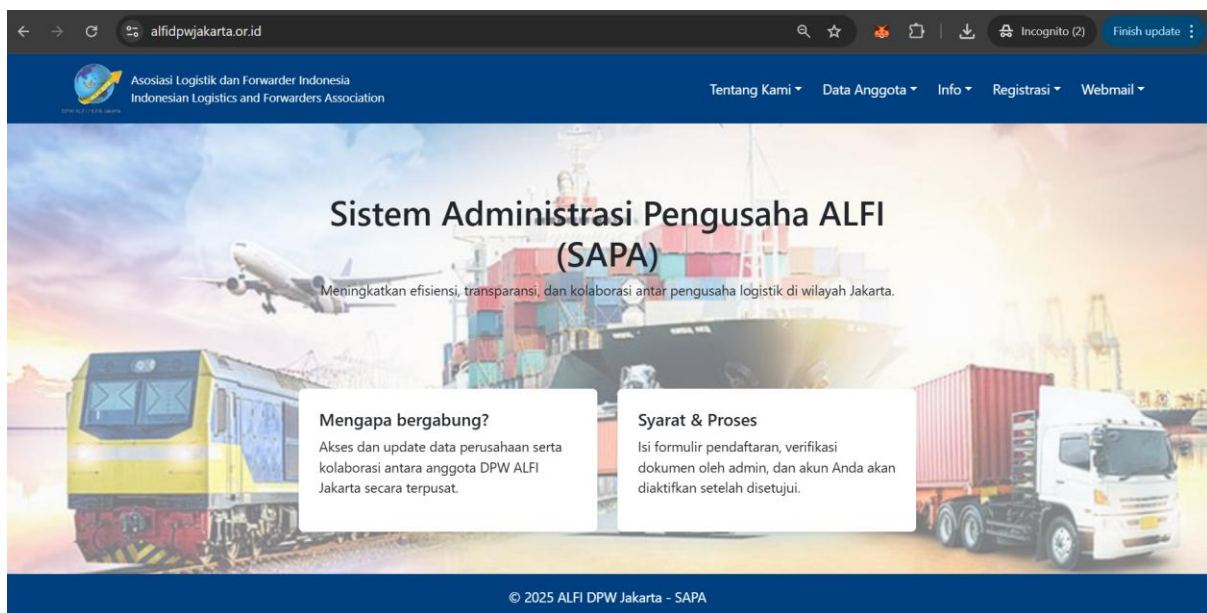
alfidpwjakarta.or.id

Incognito (2)

Finish update

DPW ALFI/ILFA Jakarta

Asosiasi Logistik dan Forwarder Indonesia
Indonesian Logistics and Forwarders Association

Tentang Kami ▾ Data Anggota ▾ Info ▾ Registrasi ▾ Webmail ▾

Sistem Administrasi Pengusaha ALFI (SAPA)

Meningkatkan efisiensi, transparansi, dan kolaborasi antar pengusaha logistik di wilayah Jakarta.

Mengapa bergabung?

Akses dan update data perusahaan serta kolaborasi antara anggota DPW ALFI Jakarta secara terpusat.

Syarat & Proses

Isi formulir pendaftaran, verifikasi dokumen oleh admin, dan akun Anda akan diaktifkan setelah disetujui.

© 2025 ALFI DPW Jakarta - SAPA